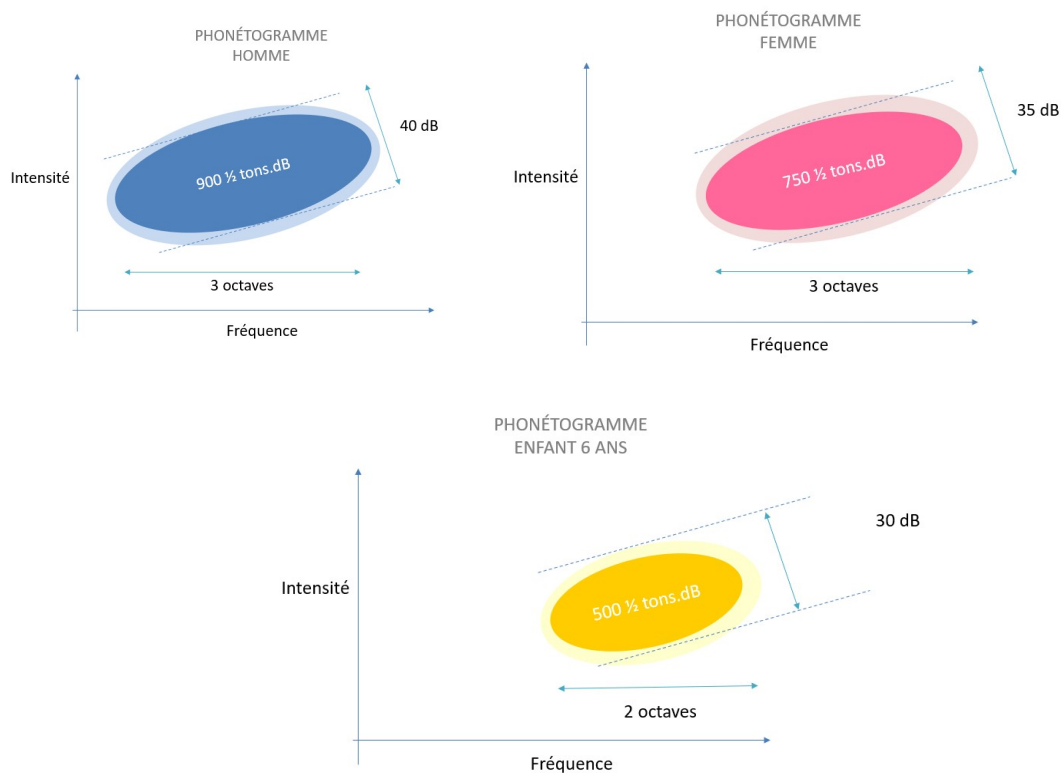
PHONÉTOGRAMME
HOMME

40 dB

Intensité

900 ½ tons.dB

3 octaves

Fréquence

PHONÉTOGRAMME
FEMME

35 dB

Intensité

750 ½ tons.dB

3 octaves

Fréquence

PHONÉTOGRAMME
ENFANT 6 ANS

30 dB

Intensité

500 ½ tons.dB

2 octaves

Fréquence